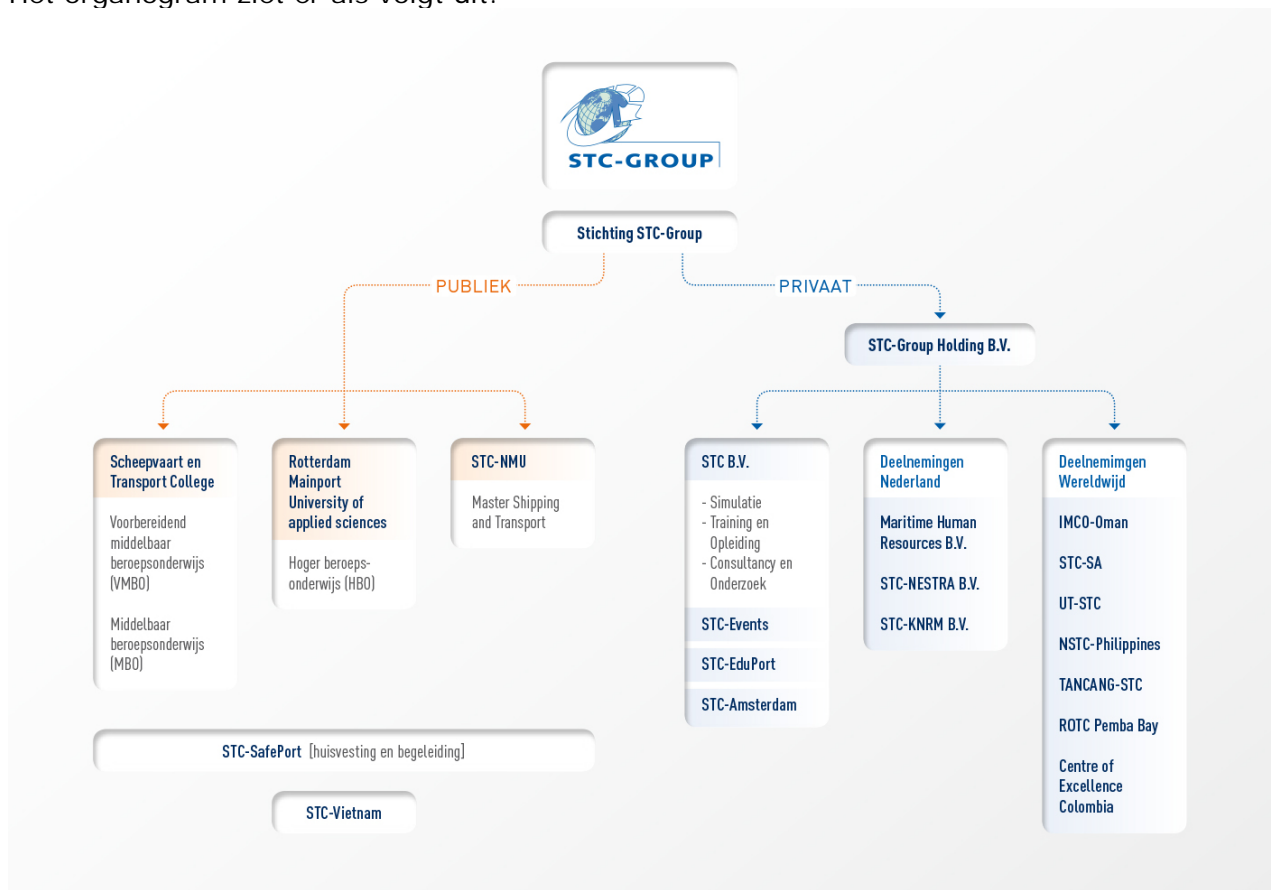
Het organogram ziet er als volgt uit:

STC-GROUP

Stichting STC-Group

PUBLIEK

PRIVAAT

STC-Group Holding B.V.

Scheepvaart en Transport College

Voorbereidend middelbaar beroepsonderwijs (VMBO)

Middelbaar beroepsonderwijs (MBO)

Rotterdam Mainport University of applied sciences

Hoger beroepsonderwijs (HBO)

STC-NMU

Master Shipping and Transport

STC B.V.

- Simulatie
- Training en Opleiding
- Consultancy en Onderzoek

STC-Events

STC-EduPort

STC-Amsterdam

Deelnemingen Nederland

Maritime Human Resources B.V.

STC-NESTRA B.V.

STC-KNRM B.V.

Deelnemimgen Wereldwijd

IMCO-Oman

STC-SA

UT-STC

NSTC-Philippines

TANCANG-STC

ROTC Pemba Bay

Centre of Excellence Colombia

STC-SafePort [huisvesting en begeleiding]

STC-Vietnam